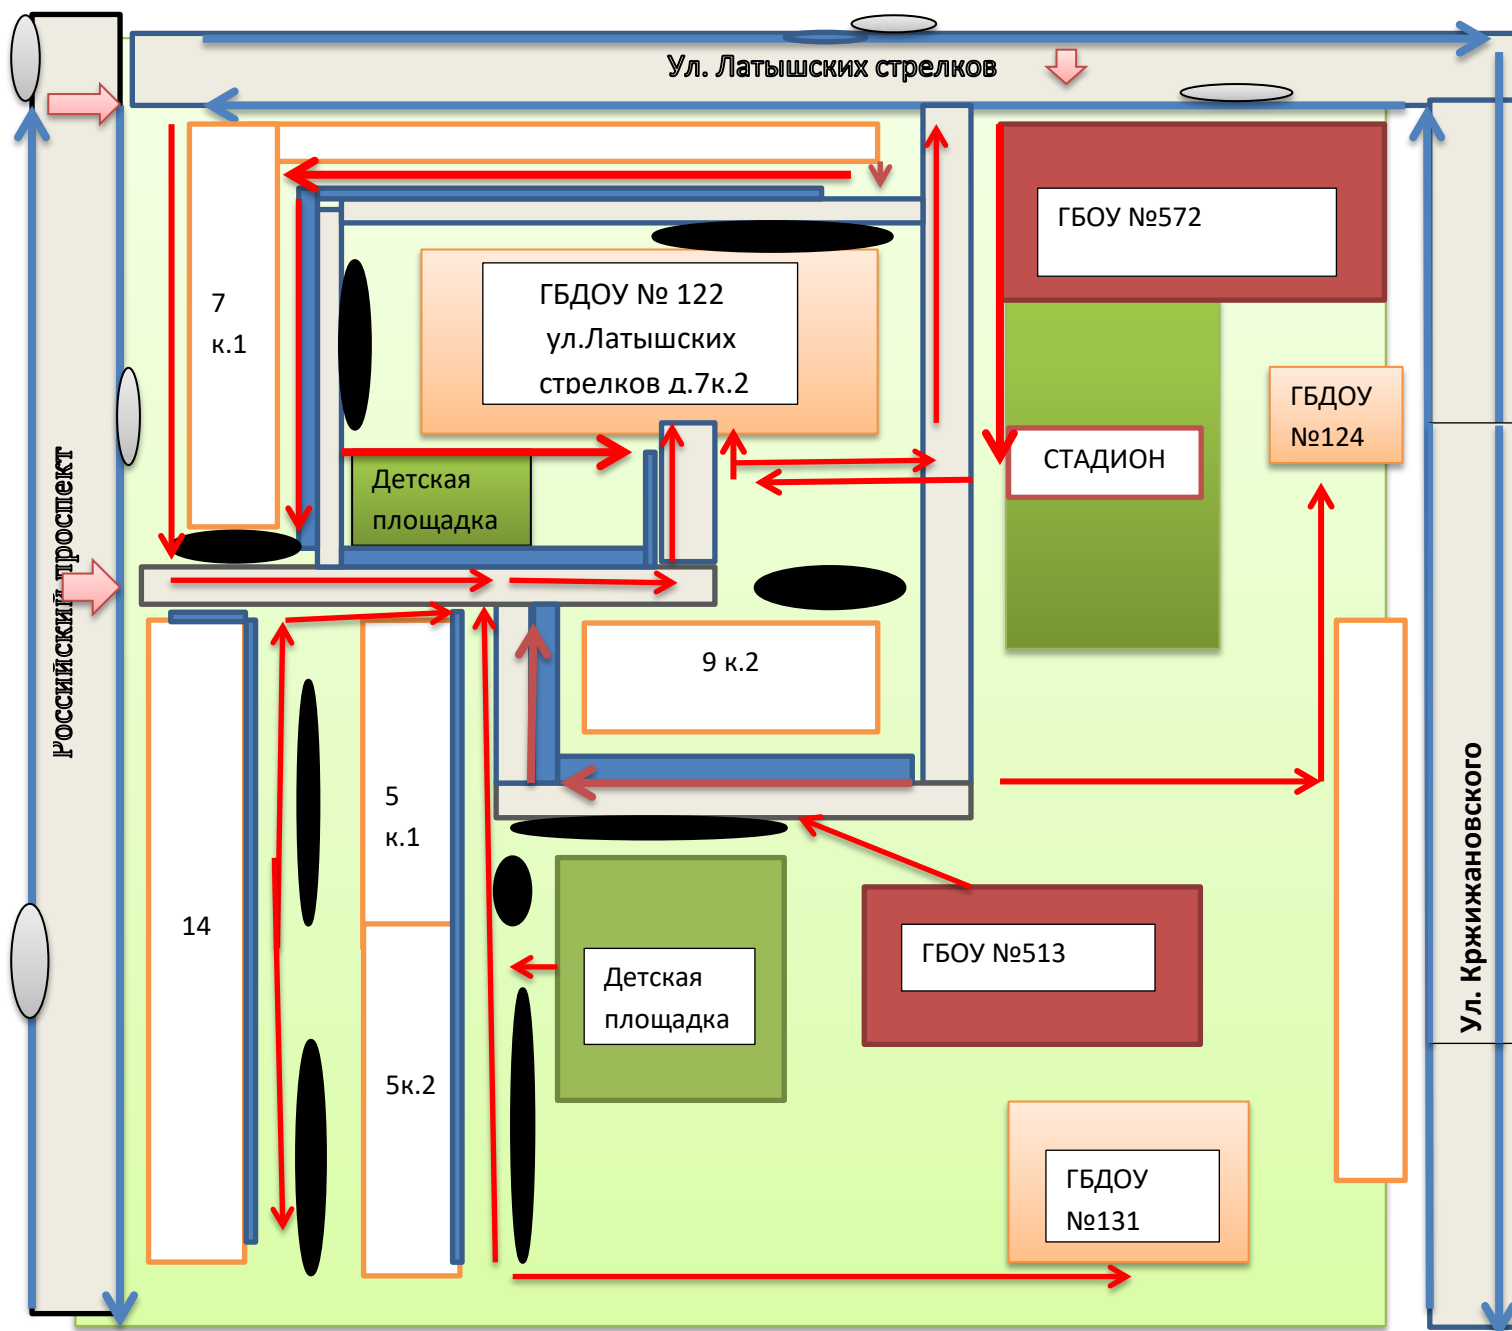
Ул. Латышских стрелков

Российский проспект

7
к.1

ГБДОУ № 122
ул.Латышских
стрелков д.7к.2

Детская
площадка

ГБОУ №572

СТАДИОН

ГБДОУ
№124

9 к.2

5
к.1

14

5к.2

Детская
площадка

ГБОУ №513

ГБДОУ
№131

Ул. Кржижановского